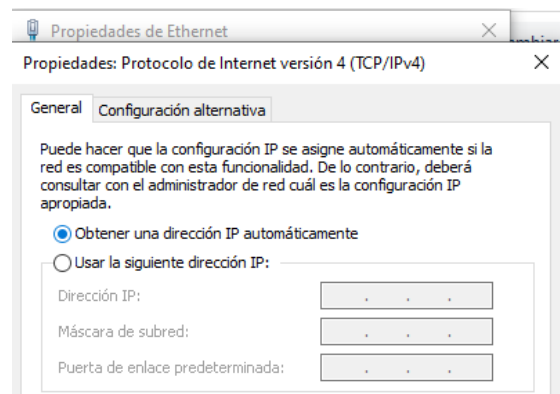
Propiedades de Ethernet

Propiedades: Protocolo de Internet versión 4 (TCP/IPv4)

General | Configuración alternativa

Puede hacer que la configuración IP se asigne automáticamente si la red es compatible con esta funcionalidad. De lo contrario, deberá consultar con el administrador de red cuál es la configuración IP apropiada.

Obtener una dirección IP automáticamente

Usar la siguiente dirección IP:

Dirección IP: . . .

Máscara de subred: . . .

Puerta de enlace predeterminada: . . .